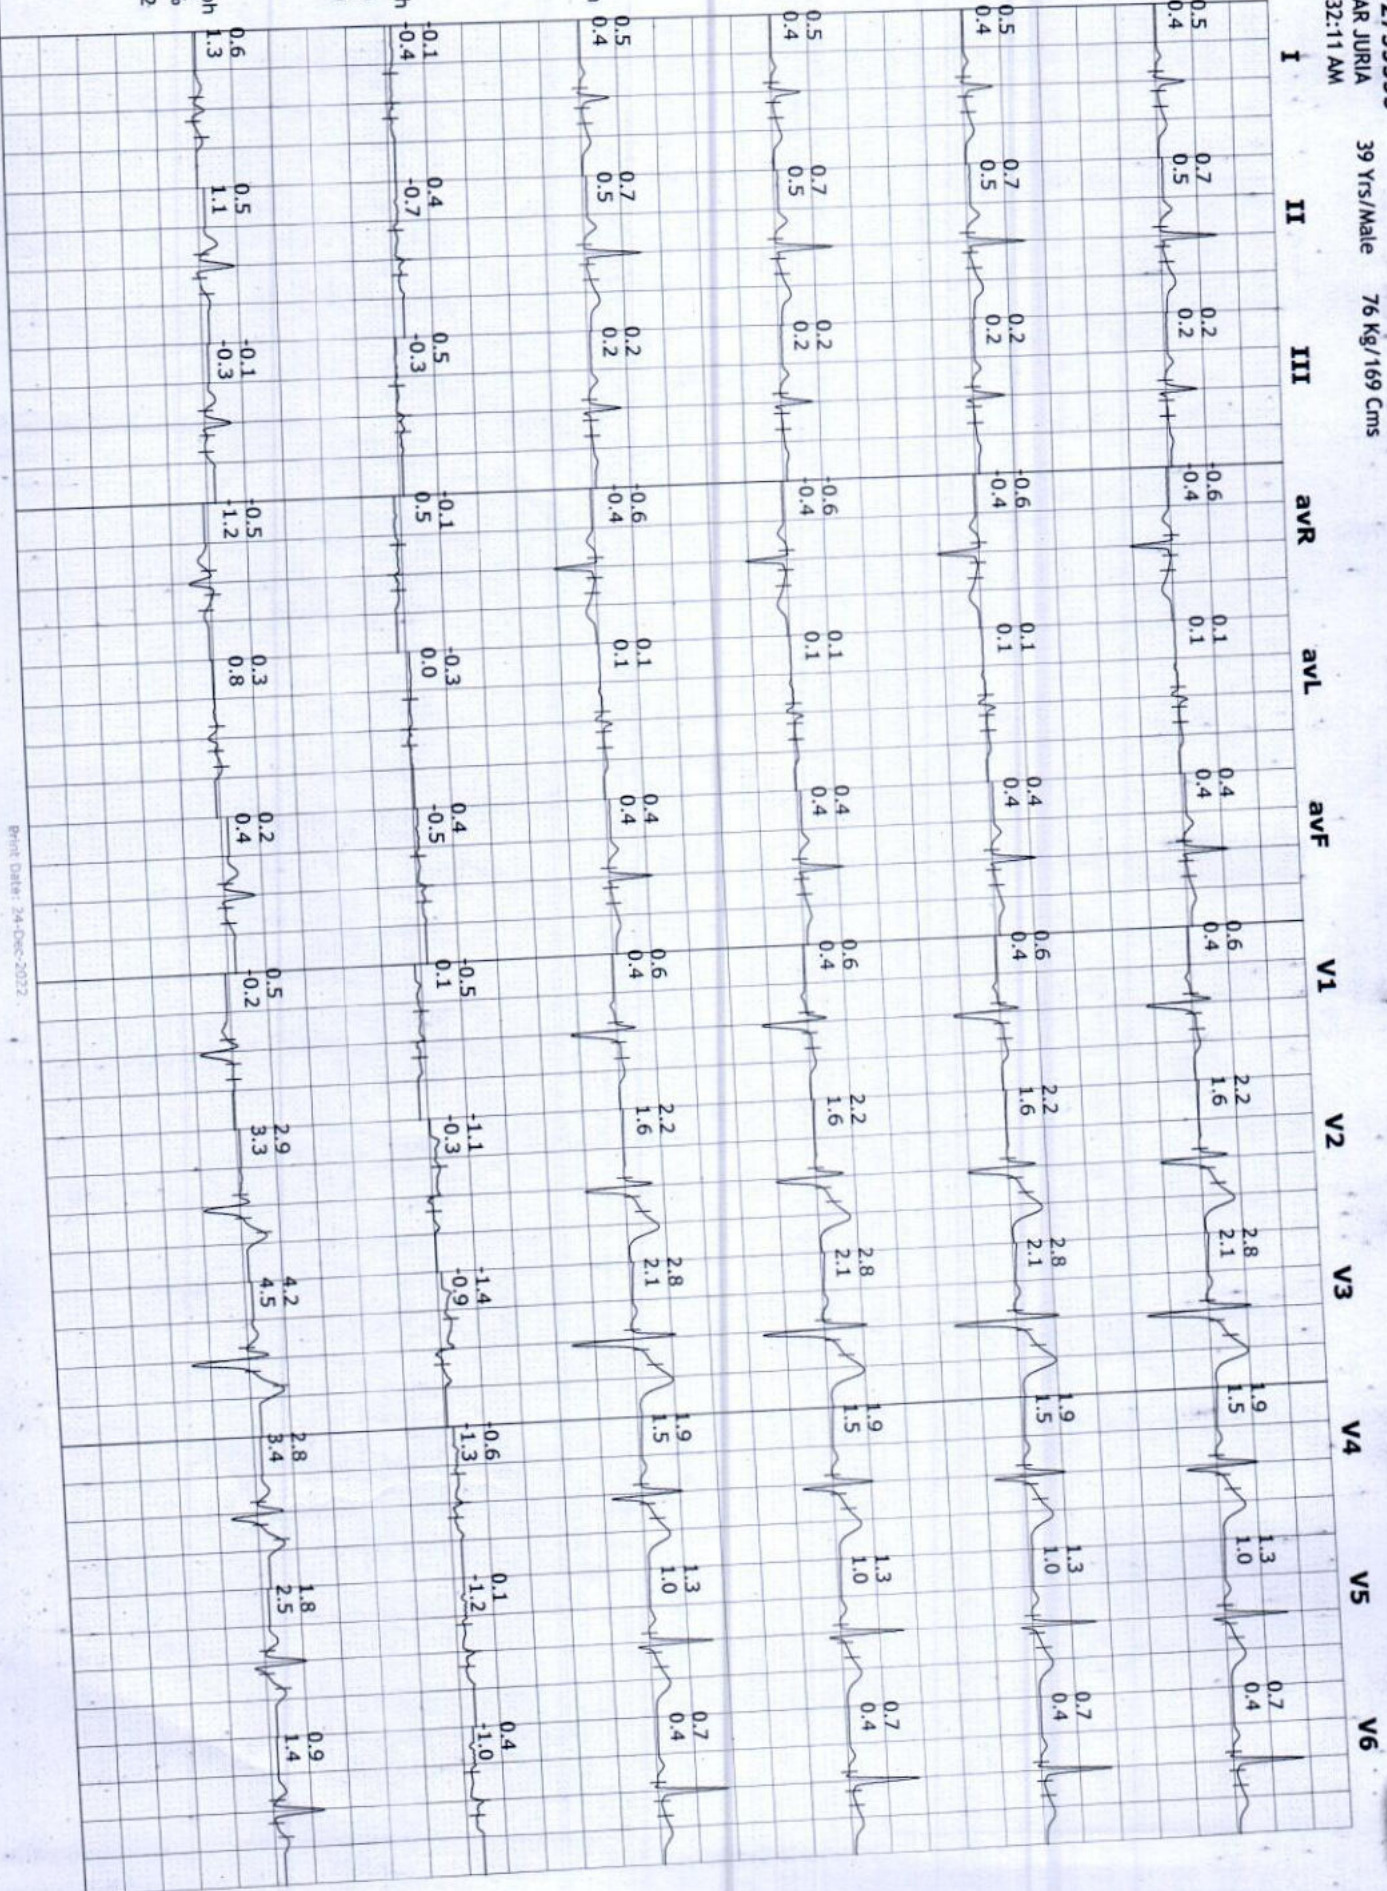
AR JURIA
32:11 AM
39 Yrs/Male 76 Kg/169 Cms

I II III avR avL avF V1 V2 V3 V4 V5 V6

0.5 0.4 | 0.7 0.5 | 0.2 0.2 | -0.6 -0.4 | 0.1 0.1 | 0.4 0.4 | 0.6 0.4 | 2.2 1.6 | 2.8 2.1 | 1.9 1.5 | 1.3 1.0 | 0.7 0.4

0.5 0.4 | 0.7 0.5 | 0.2 0.2 | -0.6 -0.4 | 0.1 0.1 | 0.4 0.4 | 0.6 0.4 | 2.2 1.6 | 2.8 2.1 | 1.9 1.5 | 1.3 1.0 | 0.7 0.4

0.5 0.4 | 0.7 0.5 | 0.2 0.2 | -0.6 -0.4 | 0.1 0.1 | 0.4 0.4 | 0.6 0.4 | 2.2 1.6 | 2.8 2.1 | 1.9 1.5 | 1.3 1.0 | 0.7 0.4

0.5 0.4 | 0.7 0.5 | 0.2 0.2 | -0.6 -0.4 | 0.1 0.1 | 0.4 0.4 | 0.6 0.4 | 2.2 1.6 | 2.8 2.1 | 1.9 1.5 | 1.3 1.0 | 0.7 0.4

h -0.1 -0.4 | 0.4 -0.7 | 0.5 -0.3 | -0.1 0.5 | -0.3 0.0 | 0.4 -0.5 | -0.5 0.1 | -1.1 -0.3 | -1.4 -0.9 | 0.6 -1.3 | 0.1 -1.2 | 0.4 -1.0

h 0.6 1.3 | 0.5 1.1 | -0.1 -0.3 | -0.5 -1.2 | 0.3 0.8 | 0.2 0.4 | 0.5 -0.2 | 2.9 3.3 | 4.2 4.5 | 2.8 3.4 | 1.8 2.5 | 0.9 1.4

Print Date: 24-Dec-2022